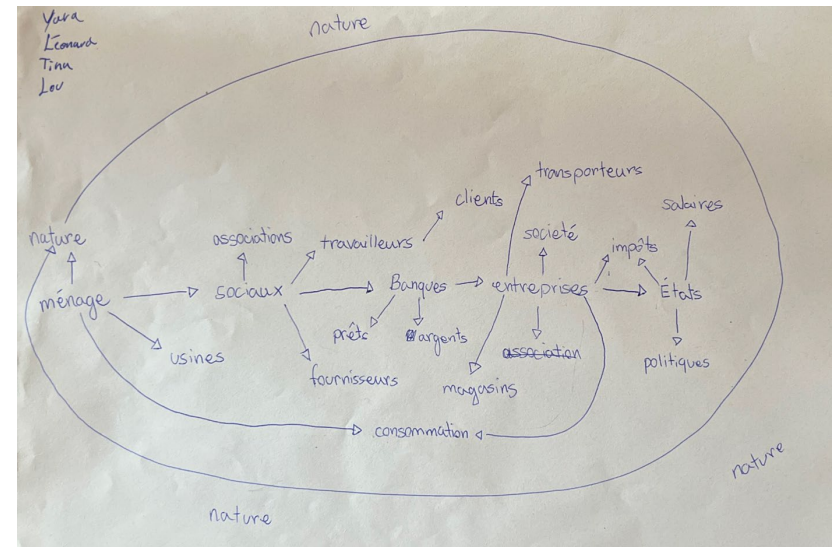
Yara
Léonard
Tina
Lou

nature

transporteurs

clients

salaires

société

associations

travailleurs

impôts

nature

ménage

sociaux

Banques

entreprises

États

prêts

argents

usines

association

politiques

fournisseurs

magasins

consommation

nature

nature